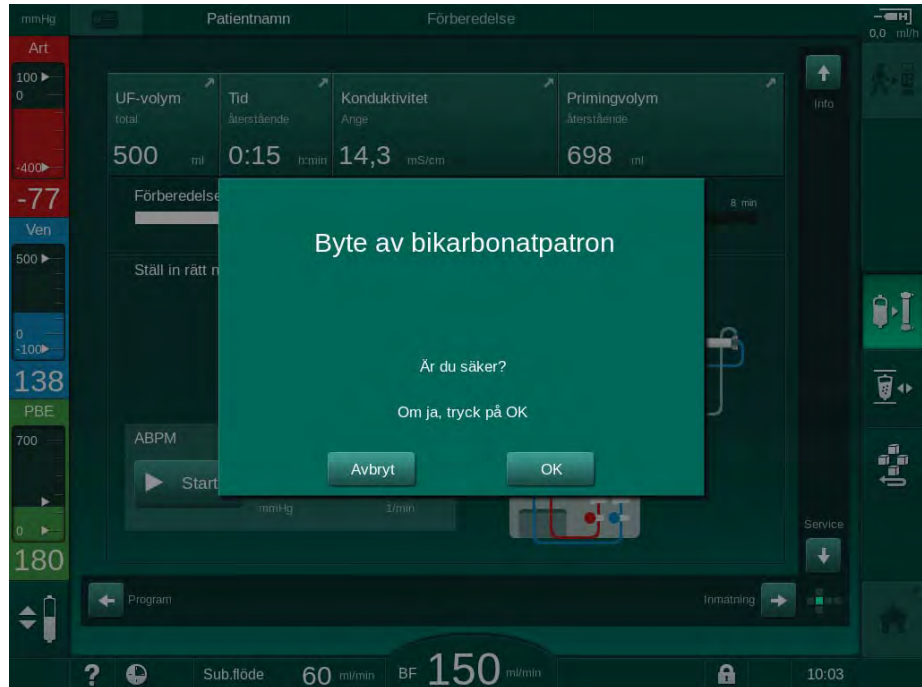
mmHg
Patientnamn
Förberedelse
0,0 ml/h
Art
100
0
-400
-77
Ven
500
0
-100
138
PBE
700
0
180

UF-volym
total
500 ml
Tid
återstående
0:15 h:min
Konduktivitet
Ange
14,3 mS/cm
Primingvolym
återstående
698 ml
Info

Förberedelse
8 min
Ställ in rätt m

Byte av bikarbonatpatron

Är du säker?

Om ja, tryck på OK

Avbryt
OK

ABPM
Start
mmHg
1/min

Service
Program
Inmatning

Sub.flöde 60 ml/min
BF 150 ml/min
10:03